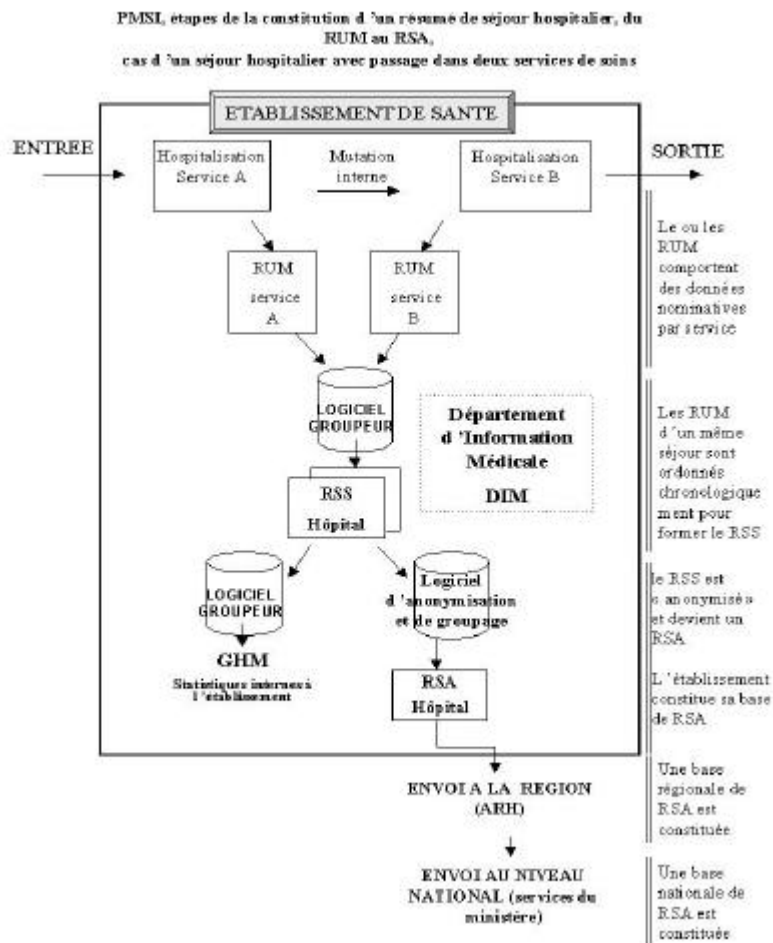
PMSI, étapes de la constitution d 'un résumé de séjour hospitalier, du RUM au RSA, cas d 'un séjour hospitalier avec passage dans deux services de soins

ETABLISSEMENT DE SANTE

ENTREE

Hospitalisation Service A

Mutation interne

Hospitalisation Service B

SORTIE

Le ou les RUM comportent des données nominatives par service

RUM service A

RUM service B

LOGICIEL GROUPEUR

Département d 'Information Médicale DIM

Les RUM d 'un même séjour sont ordonnés chronologiquement pour former le RSS

RSS Hôpital

LOGICIEL GROUPEUR

Logiciel d 'anonymisation et de groupage

le RSS est anonymisé et devient un RSA

GHM

Statistiques internes à l 'établissement

RSA Hôpital

L 'établissement constitue sa base de RSA

ENVOI A LA REGION (ARH)

Une base régionale de RSA est constituée

ENVOI AU NIVEAU NATIONAL (services du ministère)

Une base nationale de RSA est constituée